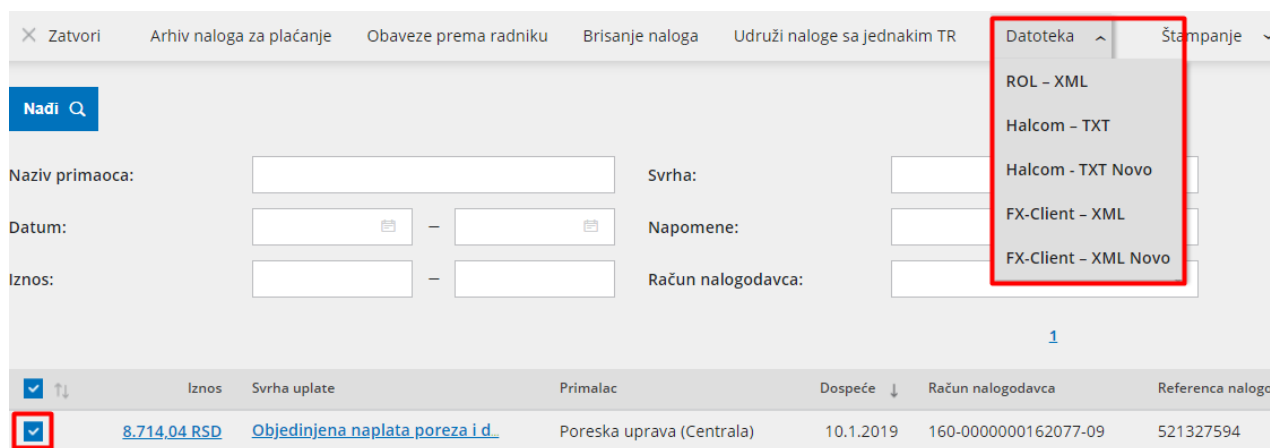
Zatvori Arhiv naloga za plaćanje Obaveze prema radniku Brisanje naloga Udruži naloge sa jednakim TR Datoteka Štampanje

ROL – XML
Halcom – TXT
Halcom - TXT Novo
FX-Client – XML
FX-Client – XML Novo

Nađi

Naziv primaoca:
Svrha:
Datum: –
Napomene:
Iznos: –
Račun nalogodavca:

1

| | Iznos | Svrha uplate | Primalac | Dospeće | Račun nalogodavca | Referenca nalog |
|---|---|---|---|---|---|---|
| | 8.714,04 RSD | Objedinjena naplata poreza i d | Poreska uprava (Centrala) | 10.1.2019 | 160-0000000162077-09 | 521327594 |